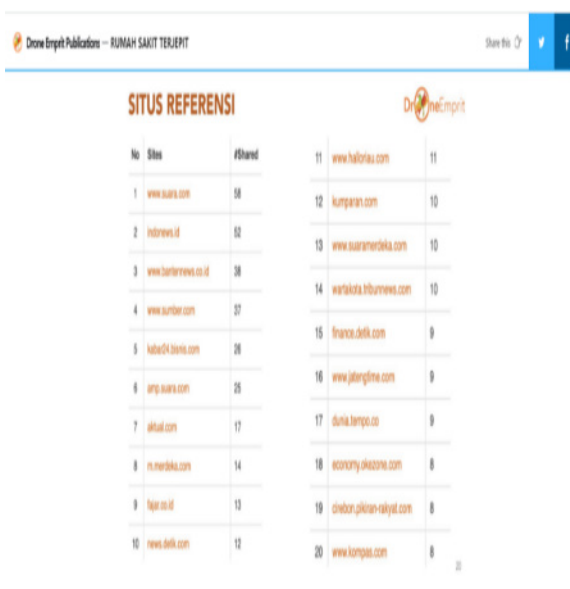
Drone Emprit Publications — RUMAH SAKIT TERJEPIT

Share this

SITUS REFERENSI

DroneEmprit

| No | Sites | #Shared |
|---|---|---|
| 1 | www.suara.com | 58 |
| 2 | indonews.id | 52 |
| 3 | www.bantennews.co.id | 38 |
| 4 | www.sumber.com | 37 |
| 5 | kabar24.bisnis.com | 26 |
| 6 | amp.suara.com | 25 |
| 7 | aktual.com | 17 |
| 8 | m.merdeka.com | 14 |
| 9 | fajar.co.id | 13 |
| 10 | news.detik.com | 12 |

| No | Sites | #Shared |
|---|---|---|
| 11 | www.halloriau.com | 11 |
| 12 | kumparan.com | 10 |
| 13 | www.suaramerdeka.com | 10 |
| 14 | wartakota.tribunnews.com | 10 |
| 15 | finance.detik.com | 9 |
| 16 | www.jatengtime.com | 9 |
| 17 | dunia.tempo.co | 9 |
| 18 | economy.okezone.com | 8 |
| 19 | cirebon.pikiran-rakyat.com | 8 |
| 20 | www.kompas.com | 8 |

20